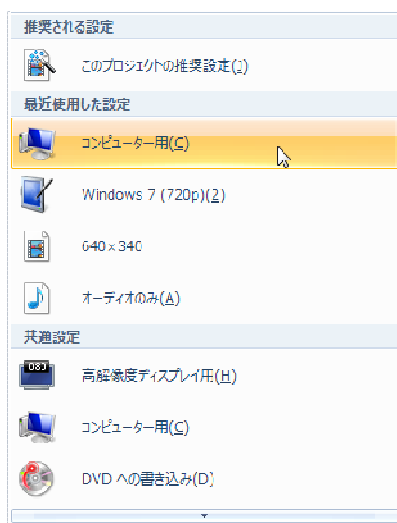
推奨される設定

このプロジェクトの推奨設定(J)

最近使用した設定

コンピューター用(C)

Windows 7 (720p)(2)

640 x 340

オーディオのみ(A)

共通設定

高解像度ディスプレイ用(H)

コンピューター用(C)

DVD への書き込み(D)